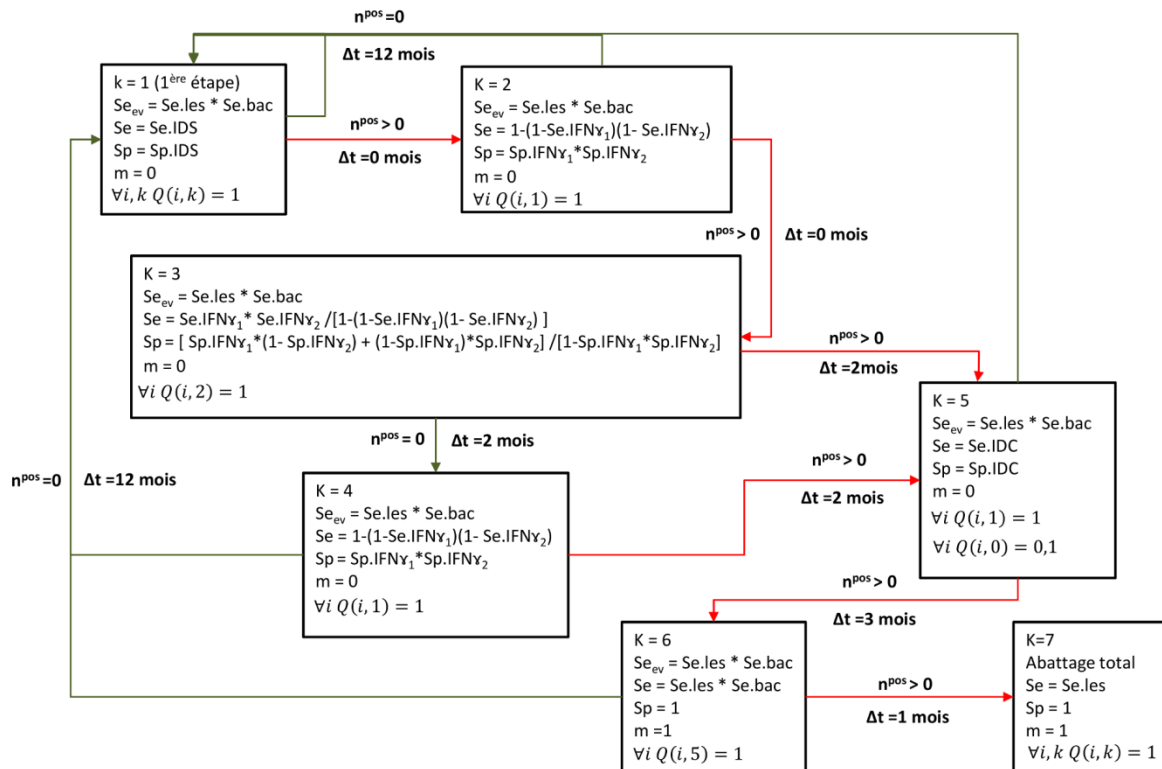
$n^{pos}=0$

Δt =12 mois

k = 1 ($1^{ère}$ étape)
$Se_{ev}$ = Se.les * Se.bac
Se = Se.IDS
Sp = Sp.IDS
m = 0
$\forall i,k\ Q(i,k)=1$

$n^{pos}>0$
Δt =0 mois

K = 2
$Se_{ev}$ = Se.les * Se.bac
Se = 1-(1-Se.IFNɣ$_1$)(1- Se.IFNɣ$_2$)
Sp = Sp.IFNɣ$_1$*Sp.IFNɣ$_2$
m = 0
$\forall i\ Q(i,1)=1$

$n^{pos}>0$
Δt =0 mois

K = 3
$Se_{ev}$ = Se.les * Se.bac
Se = Se.IFNɣ$_1$* Se.IFNɣ$_2$ /[1-(1-Se.IFNɣ$_1$)(1- Se.IFNɣ$_2$) ]
Sp = [ Sp.IFNɣ$_1$*(1- Sp.IFNɣ$_2$) + (1-Sp.IFNɣ$_1$)*Sp.IFNɣ$_2$] /[1-Sp.IFNɣ$_1$*Sp.IFNɣ$_2$]
m = 0
$\forall i\ Q(i,2)=1$

$n^{pos}>0$
Δt =2mois

K = 5
$Se_{ev}$ = Se.les * Se.bac
Se = Se.IDC
Sp = Sp.IDC
m = 0
$\forall i\ Q(i,1)=1$
$\forall i\ Q(i,0)=0{,}1$

$n^{pos}=0$
Δt =2 mois

$n^{pos}=0$
Δt =12 mois

K = 4
$Se_{ev}$ = Se.les * Se.bac
Se = 1-(1-Se.IFNɣ$_1$)(1- Se.IFNɣ$_2$)
Sp = Sp.IFNɣ$_1$*Sp.IFNɣ$_2$
m = 0
$\forall i\ Q(i,1)=1$

$n^{pos}>0$
Δt =2 mois

$n^{pos}>0$
Δt =3 mois

K = 6
$Se_{ev}$ = Se.les * Se.bac
Se = Se.les * Se.bac
Sp = 1
m =1
$\forall i\ Q(i,5)=1$

$n^{pos}>0$
Δt =1 mois

K=7
Abattage total
Se = Se.les
Sp = 1
m = 1
$\forall i,k\ Q(i,k)=1$